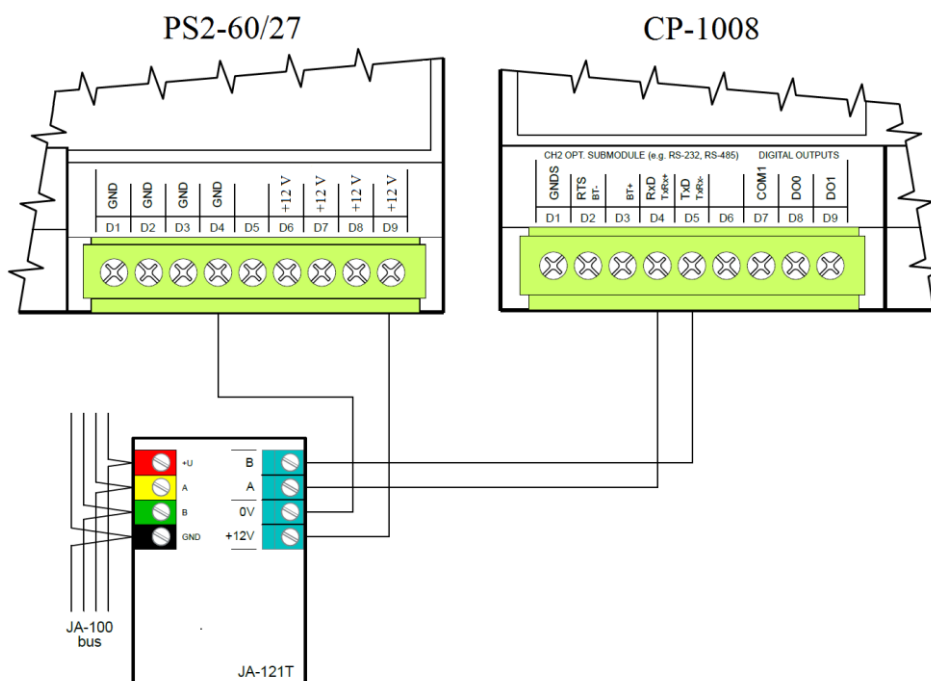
PS2-60/27

CP-1008

| GND | GND | GND | GND | | +12 V | +12 V | +12 V | +12 V |
|---|---|---|---|---|---|---|---|---|
| D1 | D2 | D3 | D4 | D5 | D6 | D7 | D8 | D9 |

CH2 OPT. SUBMODULE (e.g. RS-232, RS-485)

DIGITAL OUTPUTS

| GNDS | RTS BT- | BT+ | RxD TxRx+ | TxD TxRx- | | COM1 | DO0 | DO1 |
|---|---|---|---|---|---|---|---|---|
| D1 | D2 | D3 | D4 | D5 | D6 | D7 | D8 | D9 |

+U

A

B

GND

B

A

0V

+12V

JA-100 bus

JA-121T